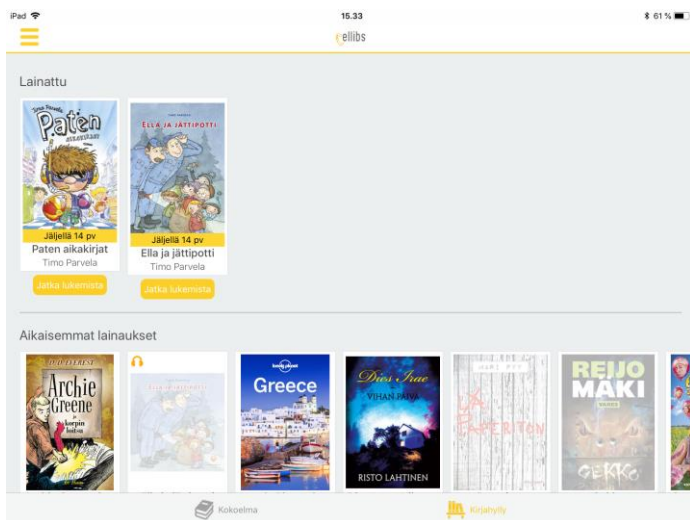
iPad
15.33
61 %
ellibs

Lainattu

Timo Parvela
Paten aikakirjat
Jäljellä 14 pv
Paten aikakirjat
Timo Parvela
Jatka lukemista

Ella ja jättipotti
Jäljellä 14 pv
Ella ja jättipotti
Timo Parvela
Jatka lukemista

Aikaisemmat lainaukset

Archie Greene
Greece
Dies Irae
Vihan päivä
Risto Lahtinen
Reijo Mäki
Gekko

Kokoelma
Kirjahylly